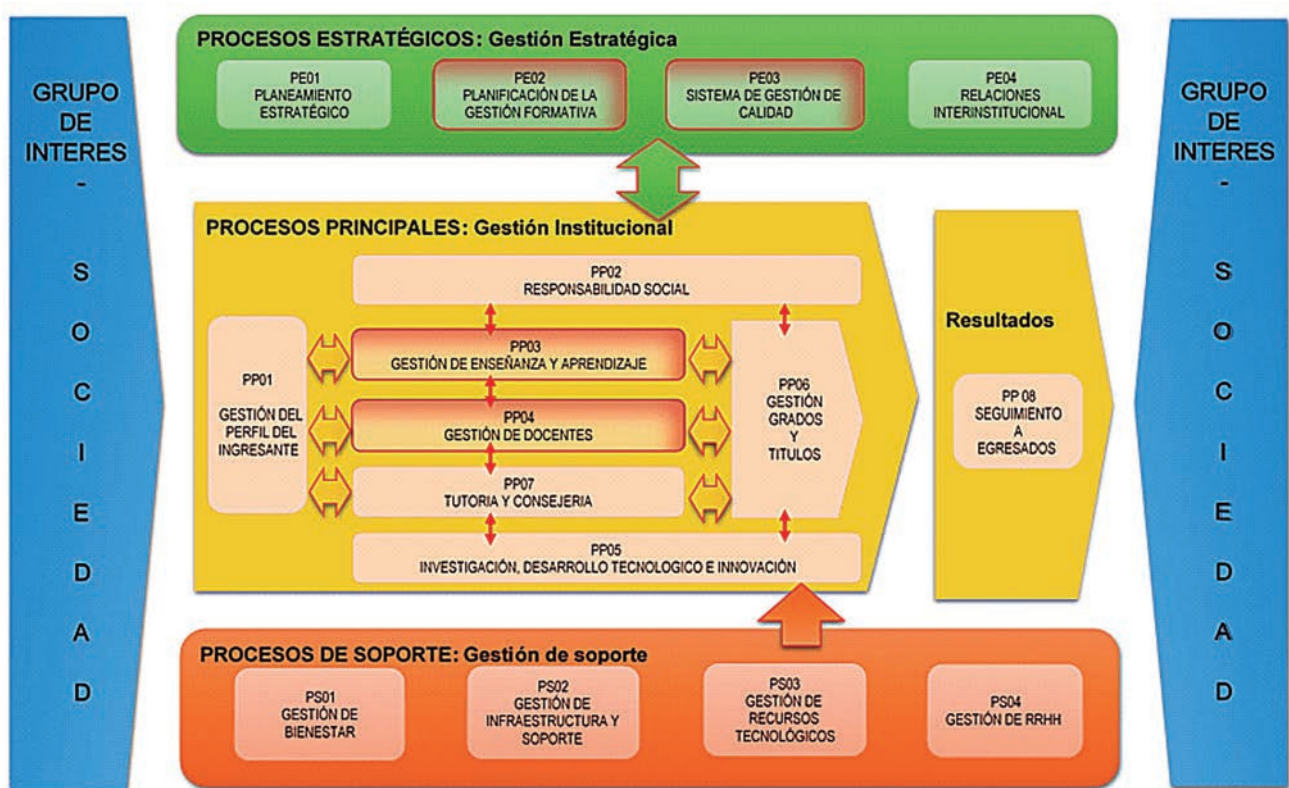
GRUPO DE INTERES - S O C I E D A D

PROCESOS ESTRATÉGICOS: Gestión Estratégica

PE01 PLANEAMIENTO ESTRATÉGICO

PE02 PLANIFICACIÓN DE LA GESTIÓN FORMATIVA

PE03 SISTEMA DE GESTIÓN DE CALIDAD

PE04 RELACIONES INTERINSTITUCIONAL

PROCESOS PRINCIPALES: Gestión Institucional

PP02 RESPONSABILIDAD SOCIAL

PP01 GESTIÓN DEL PERFIL DEL INGRESANTE

PP03 GESTIÓN DE ENSEÑANZA Y APRENDIZAJE

PP04 GESTIÓN DE DOCENTES

PP07 TUTORIA Y CONSEJERIA

PP06 GESTIÓN GRADOS Y TITULOS

PP05 INVESTIGACIÓN, DESARROLLO TECNOLOGICO E INNOVACIÓN

Resultados

PP 08 SEGUIMIENTO A EGRESADOS

PROCESOS DE SOPORTE: Gestión de soporte

PS01 GESTIÓN DE BIENESTAR

PS02 GESTIÓN DE INFRAESTRUCTURA Y SOPORTE

PS03 GESTIÓN DE RECURSOS TECNOLÓGICOS

PS04 GESTIÓN DE RRHH

GRUPO DE INTERES - S O C I E D A D